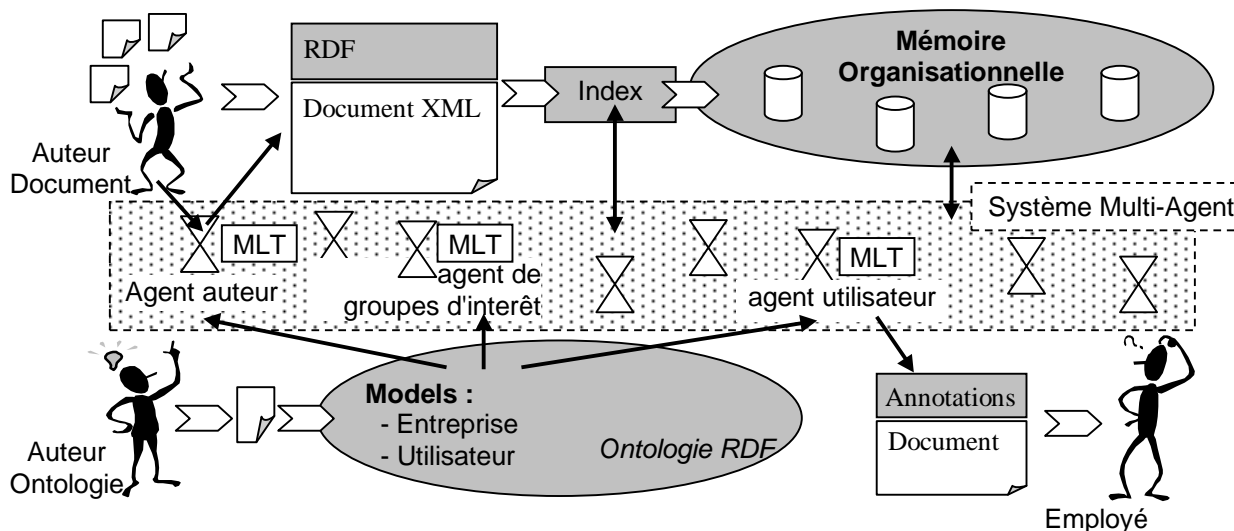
RDF
Document XML
Index
Mémoire Organisationnelle
Auteur Document
Système Multi-Agent
MLT
MLT
MLT
Agent auteur
agent de groupes d'interêt
agent utilisateur
Models :
- Entreprise
- Utilisateur
Ontologie RDF
Auteur Ontologie
Annotations
Document
?
Employé